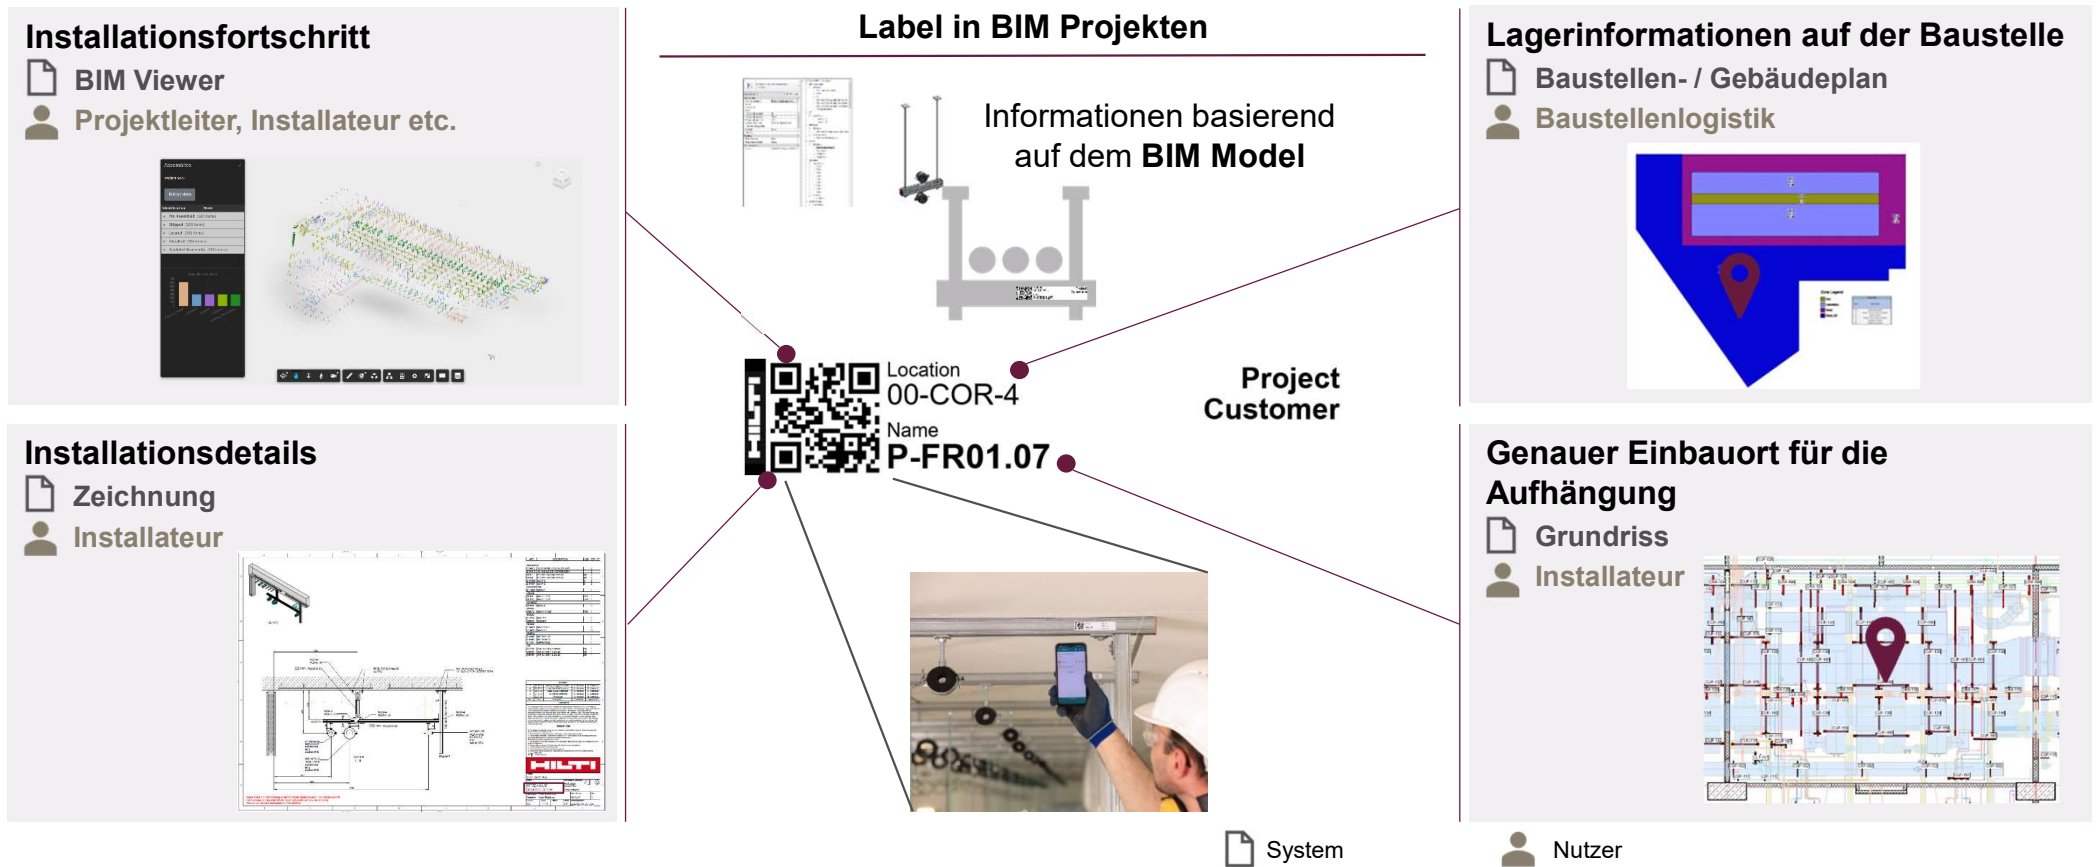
Installationsfortschritt
BIM Viewer
Projektleiter, Installateur etc.

Label in BIM Projekten

Informationen basierend auf dem **BIM Model**

Location
00-COR-4
Name
P-FR01.07

Project Customer

Lagerinformationen auf der Baustelle
Baustellen- / Gebäudeplan
Baustellenlogistik

Installationsdetails
Zeichnung
Installateur

HILTI

Genauer Einbauort für die Aufhängung
Grundriss
Installateur

System
Nutzer